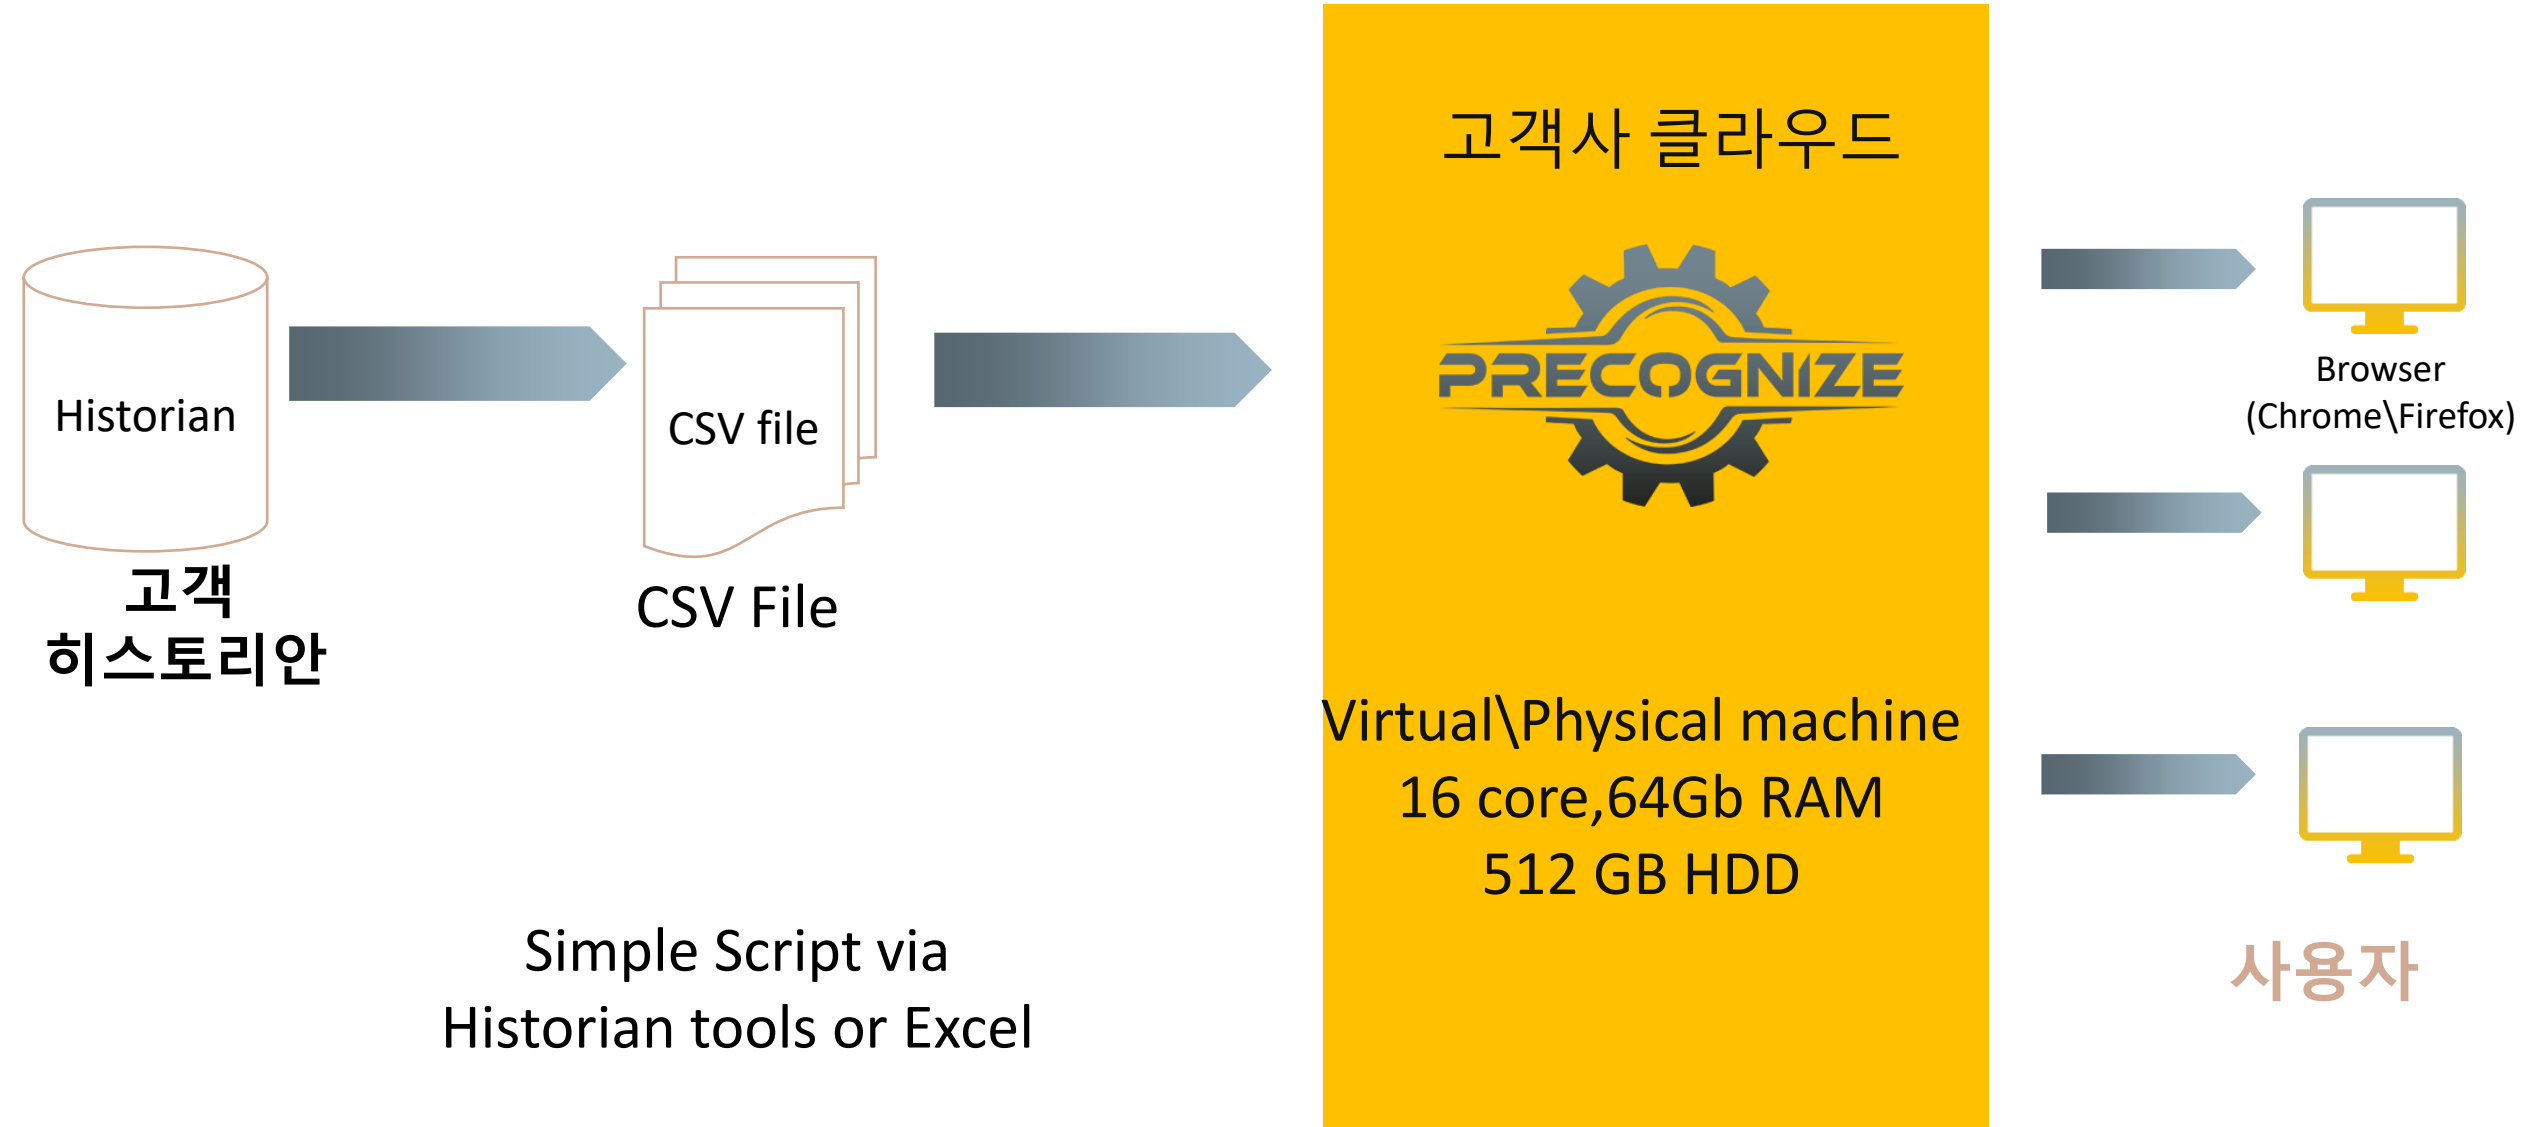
고객사 클라우드

Historian

고객
히스토리안

CSV file

CSV File

PRECOGNIZE

Virtual\Physical machine
16 core,64Gb RAM
512 GB HDD

Browser
(Chrome\Firefox)

사용자

Simple Script via
Historian tools or Excel